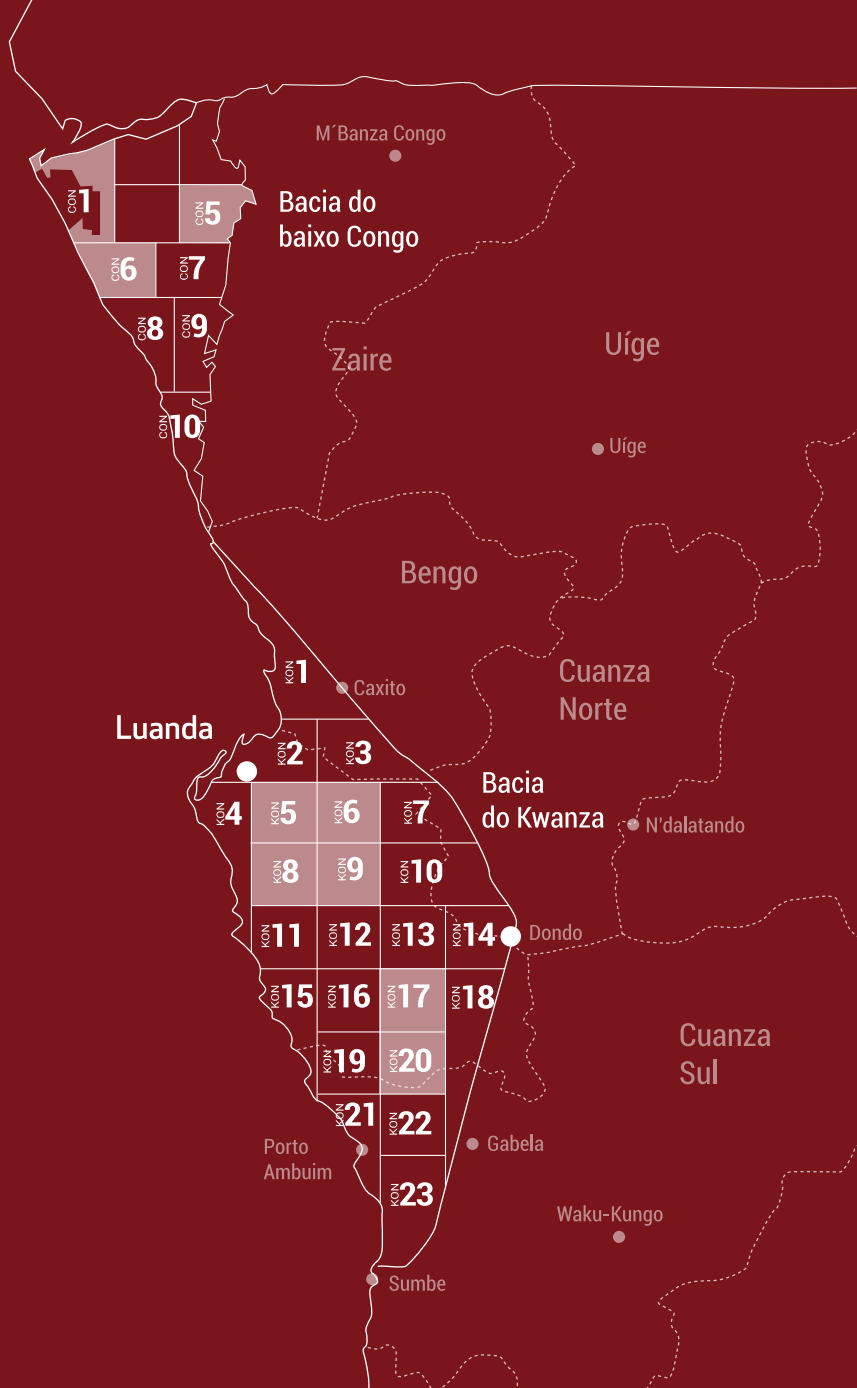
M´Banza Congo

CON 1
CON 5
Bacia do baixo Congo
CON 6
CON 7
CON 8
CON 9
CON 10

Zaire

Uíge

Uíge

Bengo

KON 1
Caxito

Cuanza Norte

Luanda
KON 2
KON 3

Bacia do Kwanza

KON 4
KON 5
KON 6
KON 7
N'dalatando
KON 8
KON 9
KON 10
KON 11
KON 12
KON 13
KON 14
Dondo
KON 15
KON 16
KON 17
KON 18

Cuanza Sul

KON 19
KON 20
KON 21
KON 22
Porto Ambuim
Gabela
KON 23

Waku-Kungo

Sumbe